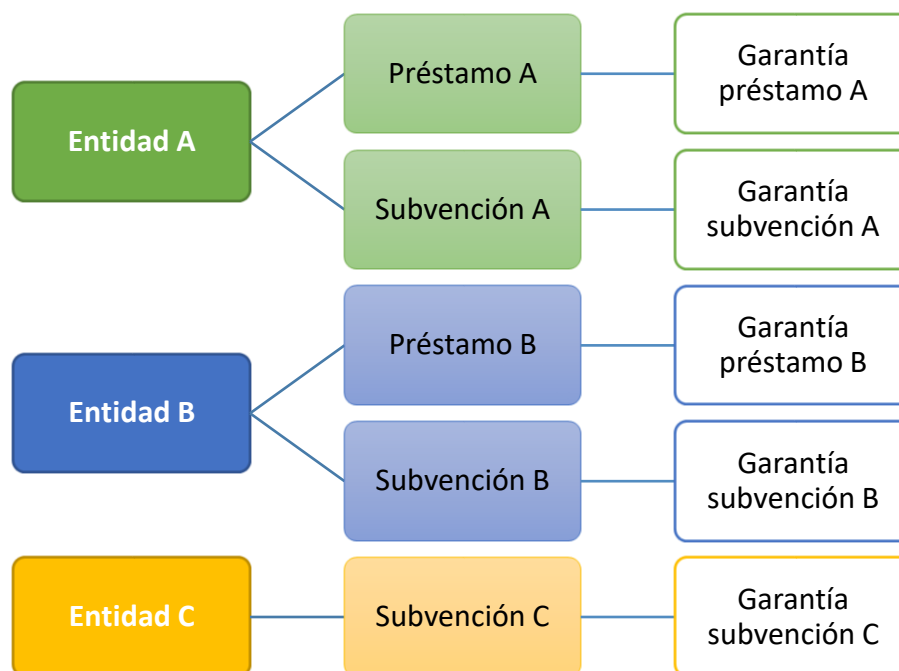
Entidad A

Préstamo A

Garantía préstamo A

Subvención A

Garantía subvención A

Entidad B

Préstamo B

Garantía préstamo B

Subvención B

Garantía subvención B

Entidad C

Subvención C

Garantía subvención C